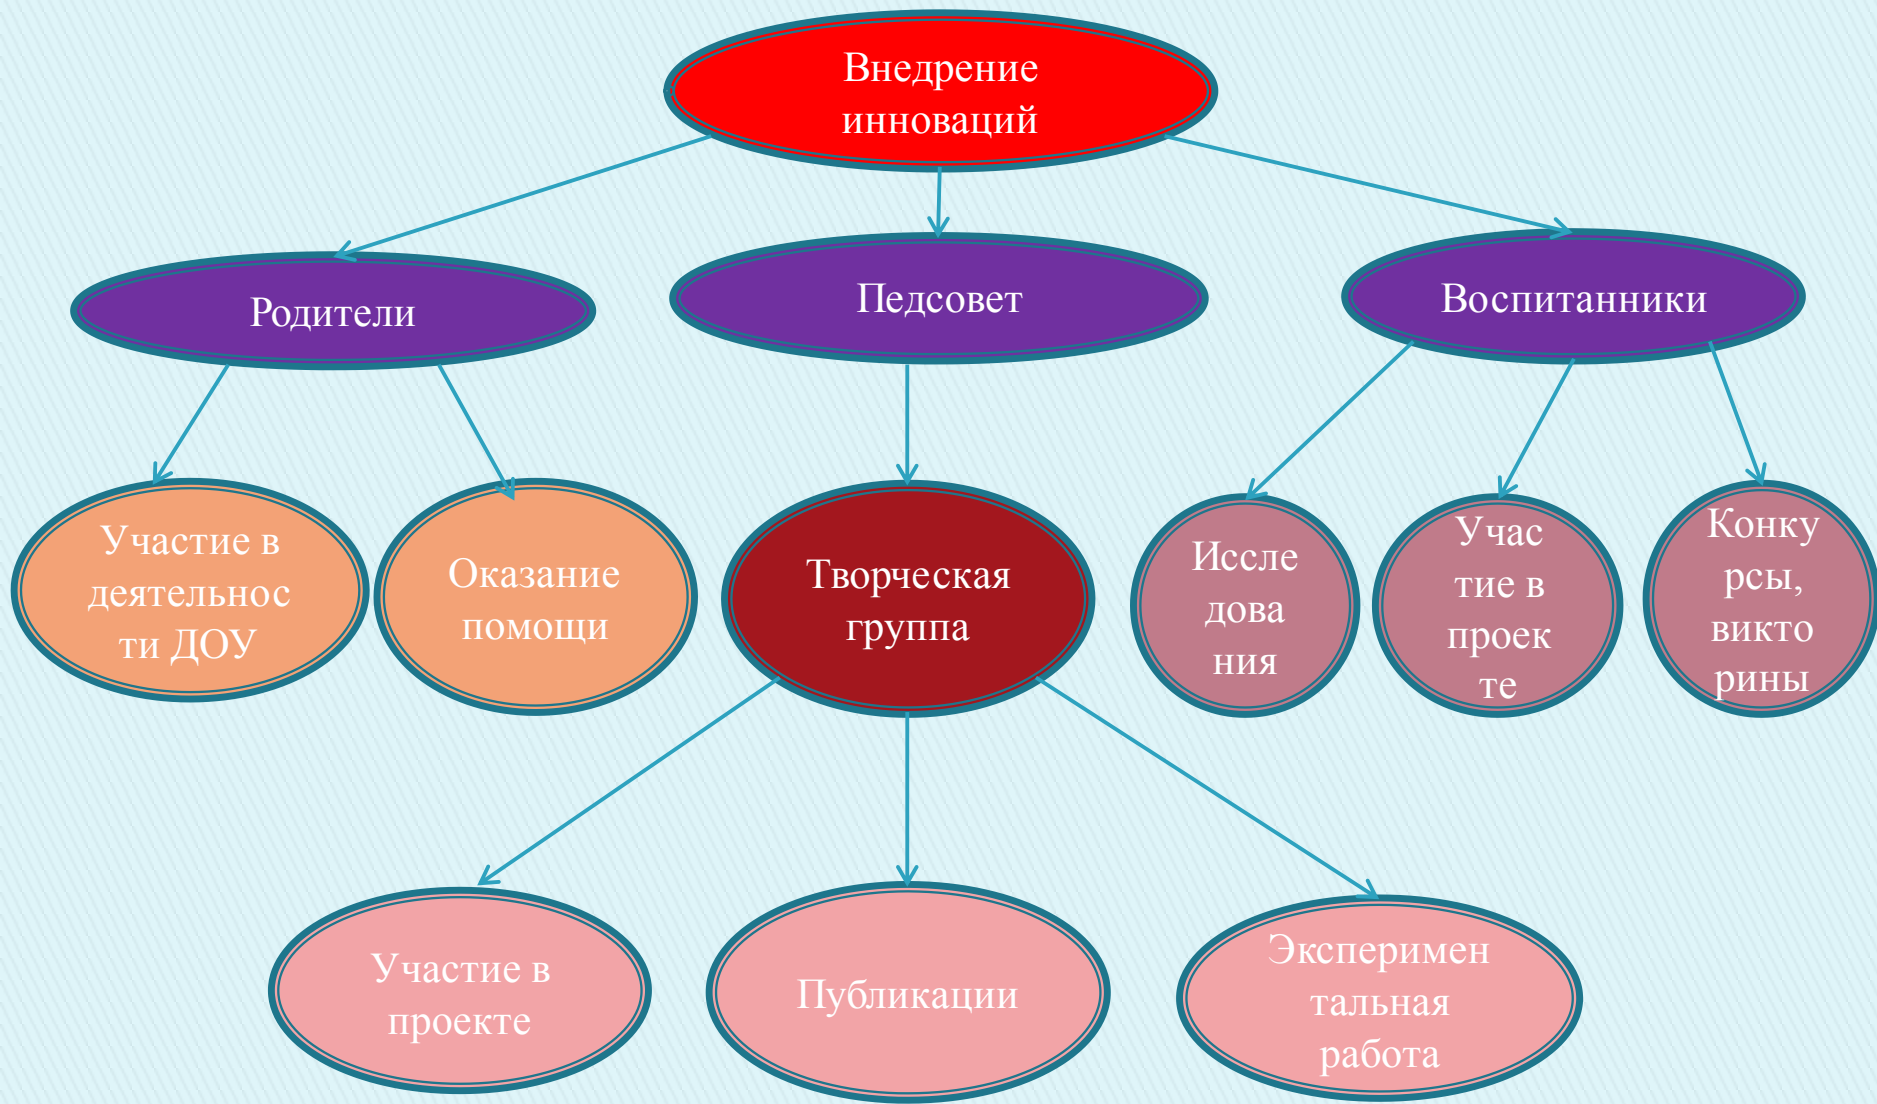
Внедрение инноваций

Родители

Педсовет

Воспитанники

Участие в деятельнос ти ДОУ

Оказание помощи

Творческая группа

Иссле дова ния

Учас тие в проек те

Конку рсы, викто рины

Участие в проекте

Публикации

Эксперимен тальная работа